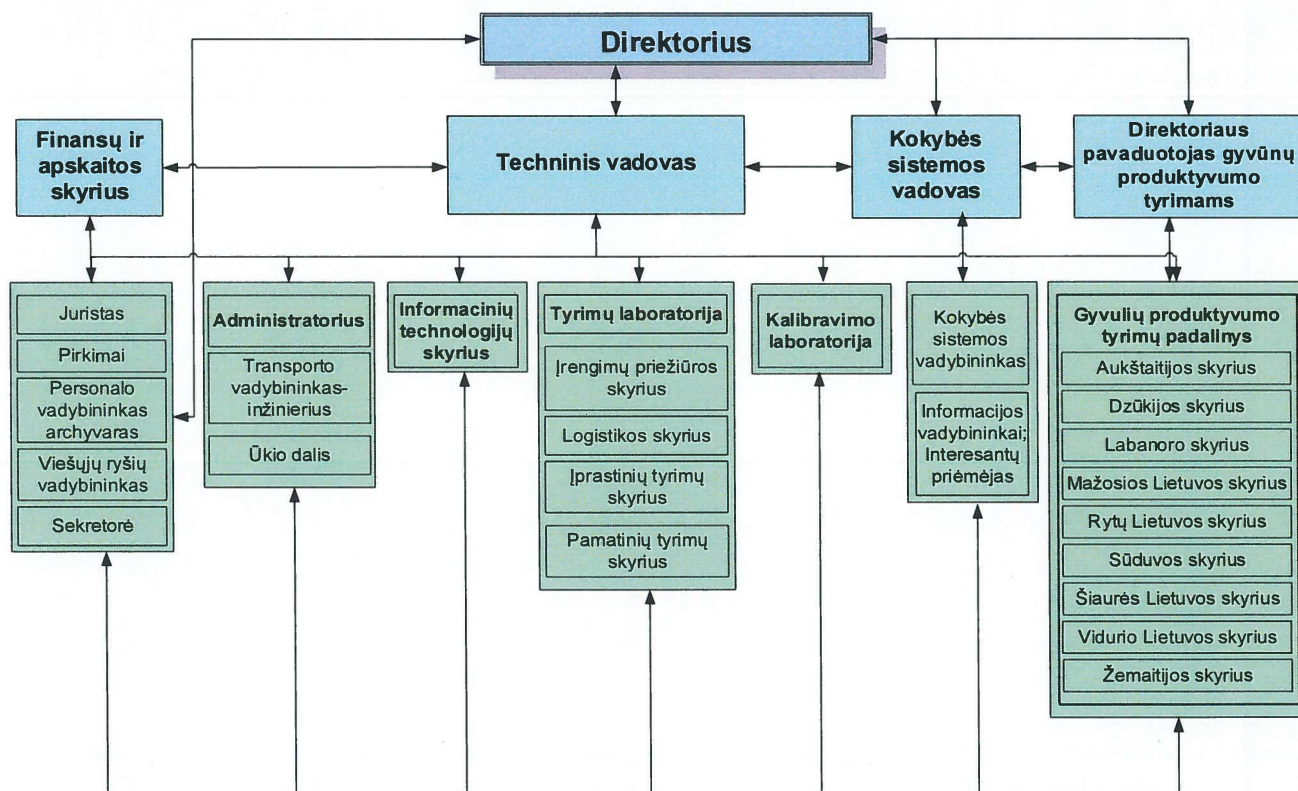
Direktorius

Finansų ir apskaitos skyrius

Techninis vadovas

Kokybės sistemos vadovas

Direktoriaus pavaduotojas gyvūnų produktyvumo tyrimams

Juristas
Pirkimai
Personalo vadybininkas archyvaras
Viešųjų ryšių vadybininkas
Sekretorė

Administratorius
Transporto vadybininkas-inžinierius
Ūkio dalis

Informacinių technologijų skyrius

Tyrimų laboratorija
Įrengimų priežiūros skyrius
Logistikos skyrius
Įprastinių tyrimų skyrius
Pamatinių tyrimų skyrius

Kalibravimo laboratorija

Kokybės sistemos vadybininkas
Informacijos vadybininkai; Interesantų priėmėjas

Gyvulių produktyvumo tyrimų padalinys
Aukštaitijos skyrius
Dzūkijos skyrius
Labanoro skyrius
Mažosios Lietuvos skyrius
Rytų Lietuvos skyrius
Sūduvos skyrius
Šiaurės Lietuvos skyrius
Vidurio Lietuvos skyrius
Žemaitijos skyrius